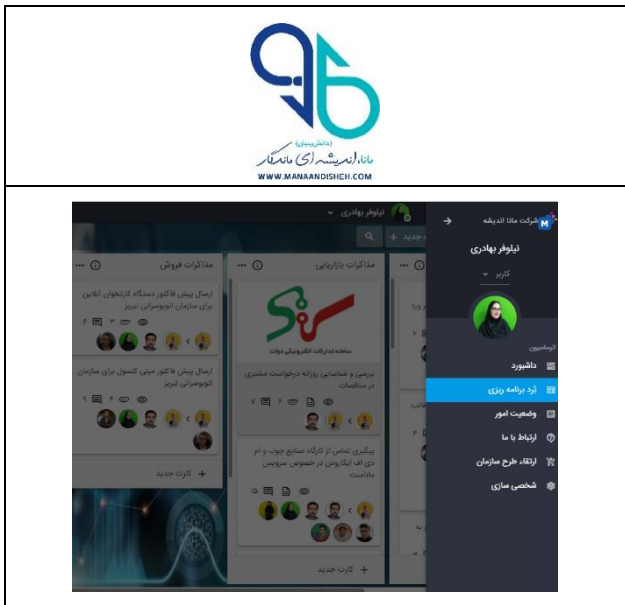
(دانش بنیان)
مانا اندیشه ای ماندگار
WWW.MANAANDISHEH.COM

نیلوفر بهادری
+ جدید
مذاکرات فروش
ارسال پیش فاکتور دستگاه کارتخوان آنلاین برای سازمان اتوبوسرانی تبریز
ارسال پیش فاکتور میتی کنسول برای سازمان اتوبوسرانی تبریز
+ کارت جدید
مذاکرات بازاریابی
سامانه تدارکات الکترونیکی دولت
بررسی و شناسایی روزانه درخواست مشتری در مناقصات
پیگیری تماس از کارگاه صنایع چوب و ام دی اف ایکاروس در خصوص سرویس ماشین
+ کارت جدید
شرکت مانا اندیشه
نیلوفر بهادری
کاربر
اتوماسیون
داشبورد
بُرد برنامه ریزی
وضعیت امور
ارتباط با ما
ارتقاء طرح سازمان
شخصی سازی